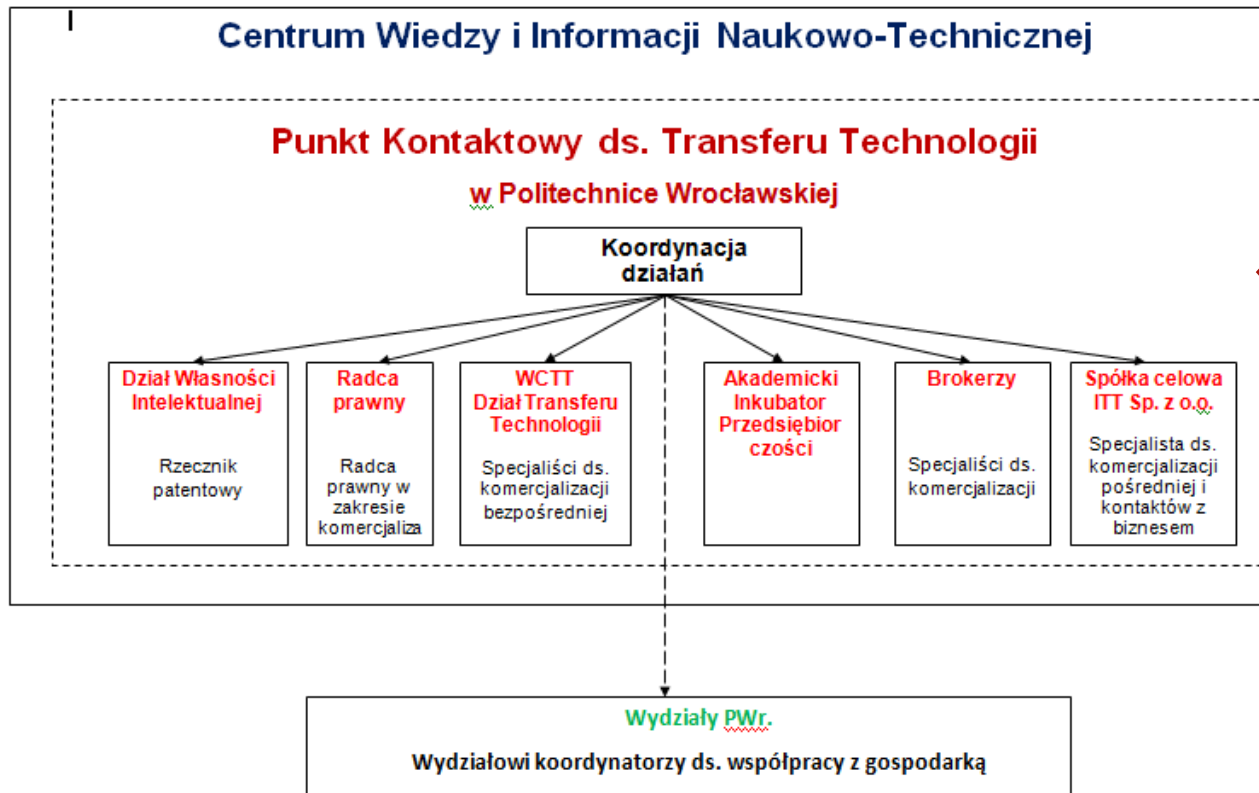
Centrum Wiedzy i Informacji Naukowo-Technicznej

Punkt Kontaktowy ds. Transferu Technologii

w Politechnice Wrocławskiej

Koordynacja działań

Dział Własności Intelektualnej

Rzecznik patentowy

Radca prawny

Radca prawny w zakresie komercjaliza

WCTT Dział Transferu Technologii

Specjaliści ds. komercjalizacji bezpośredniej

Akademicki Inkubator Przedsiębiorczości

Brokerzy

Specjaliści ds. komercjalizacji

Spółka celowa ITT Sp. z o.o.

Specjalista ds. komercjalizacji pośredniej i kontaktów z biznesem

Wydziały PWr.

Wydziałowi koordynatorzy ds. współpracy z gospodarką